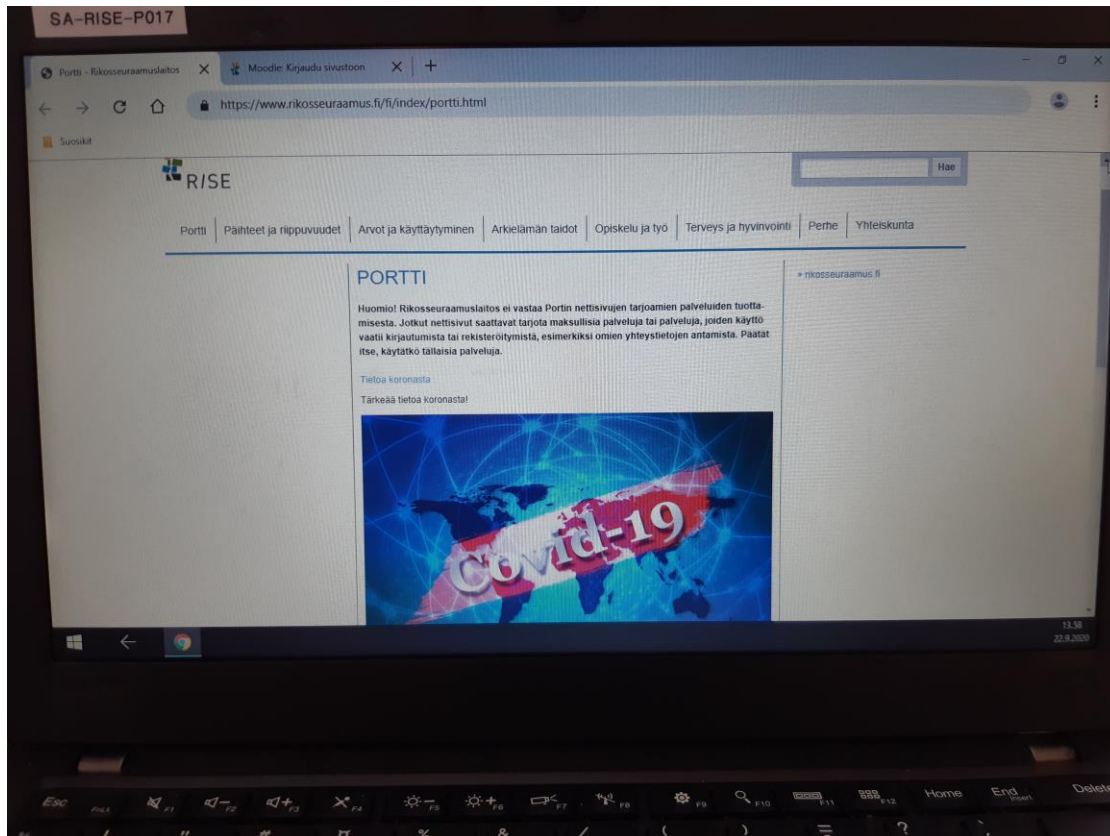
SA-RISE-P017

Portti - Rikosseuraamuslaitos
Moodle: Kirjaudu sivustoon
https://www.rikosseuraamus.fi/fi/index/portti.html

Suosikit

RISE

Hae

Portti | Päihteet ja riippuvuudet | Arvot ja käyttäytyminen | Arkielämän taidot | Opiskelu ja työ | Terveys ja hyvinvointi | Perhe | Yhteiskunta

PORTTI

Huomio! Rikosseuraamuslaitos ei vastaa Portin nettisivujen tarjoamien palveluiden tuottamisesta. Jotkut nettisivut saattavat tarjota maksullisia palveluja tai palveluja, joiden käyttö vaatii kirjautumista tai rekisteröitymistä, esimerkiksi omien yhteystietojen antamista. Päätät itse, käytätkö tällaisia palveluja.

Tietoa koronasta

Tärkeää tietoa koronasta!

Covid-19

» rikosseuraamus.fi

13.58
22.9.2020

Esc
F1
F2
F3
F4
F5
F6
F7
F8
F9
F10
F11
F12
Home
End
Delete